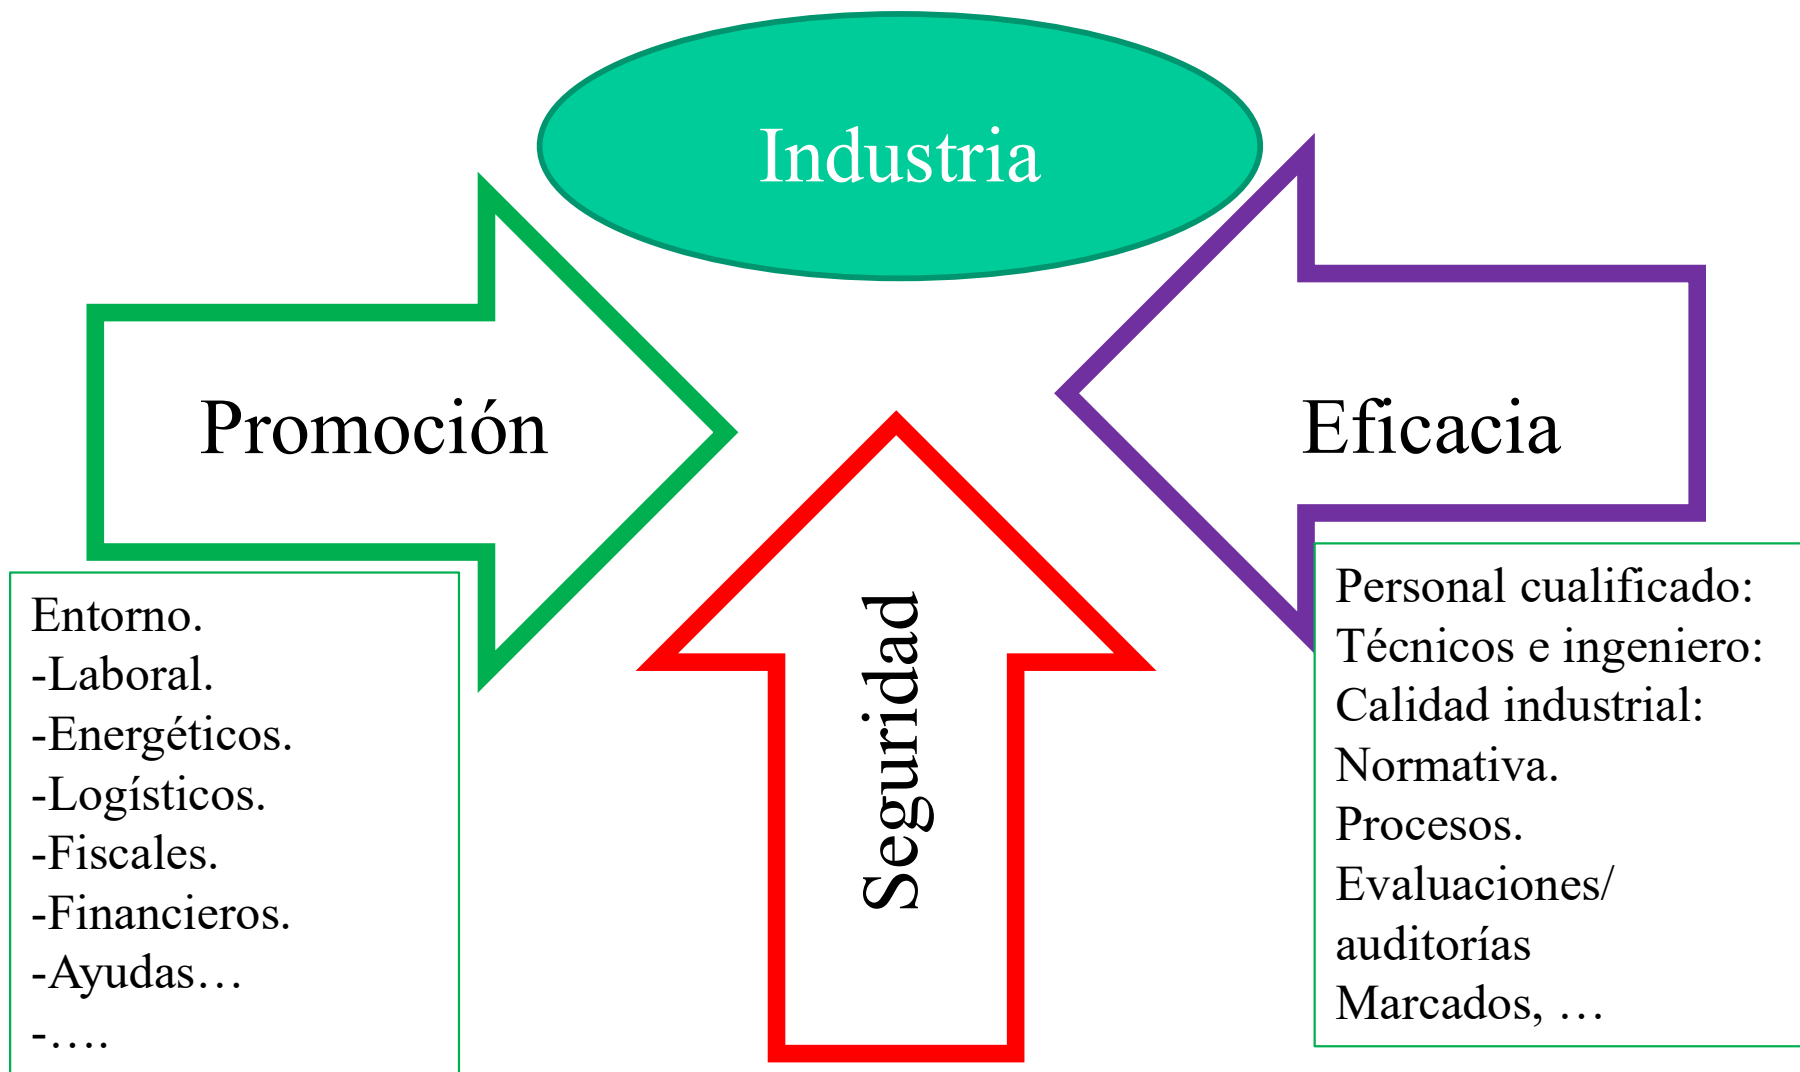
Industria

Promoción

Seguridad

Eficacia

Entorno.
-Laboral.
-Energéticos.
-Logísticos.
-Fiscales.
-Financieros.
-Ayudas…
-….

Personal cualificado:
Técnicos e ingeniero:
Calidad industrial:
Normativa.
Procesos.
Evaluaciones/auditorías
Marcados, …